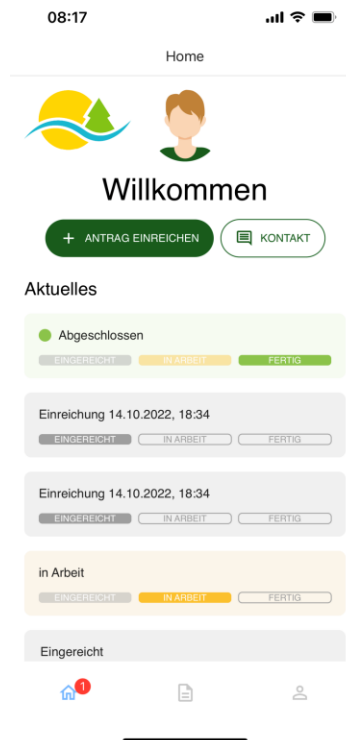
08:17

Home

Willkommen

+ ANTRAG EINREICHEN

KONTAKT

Aktuelles

Abgeschlossen

EINGEREICHT IN ARBEIT FERTIG

Einreichung 14.10.2022, 18:34

EINGEREICHT IN ARBEIT FERTIG

Einreichung 14.10.2022, 18:34

EINGEREICHT IN ARBEIT FERTIG

in Arbeit

EINGEREICHT IN ARBEIT FERTIG

Eingereicht

1